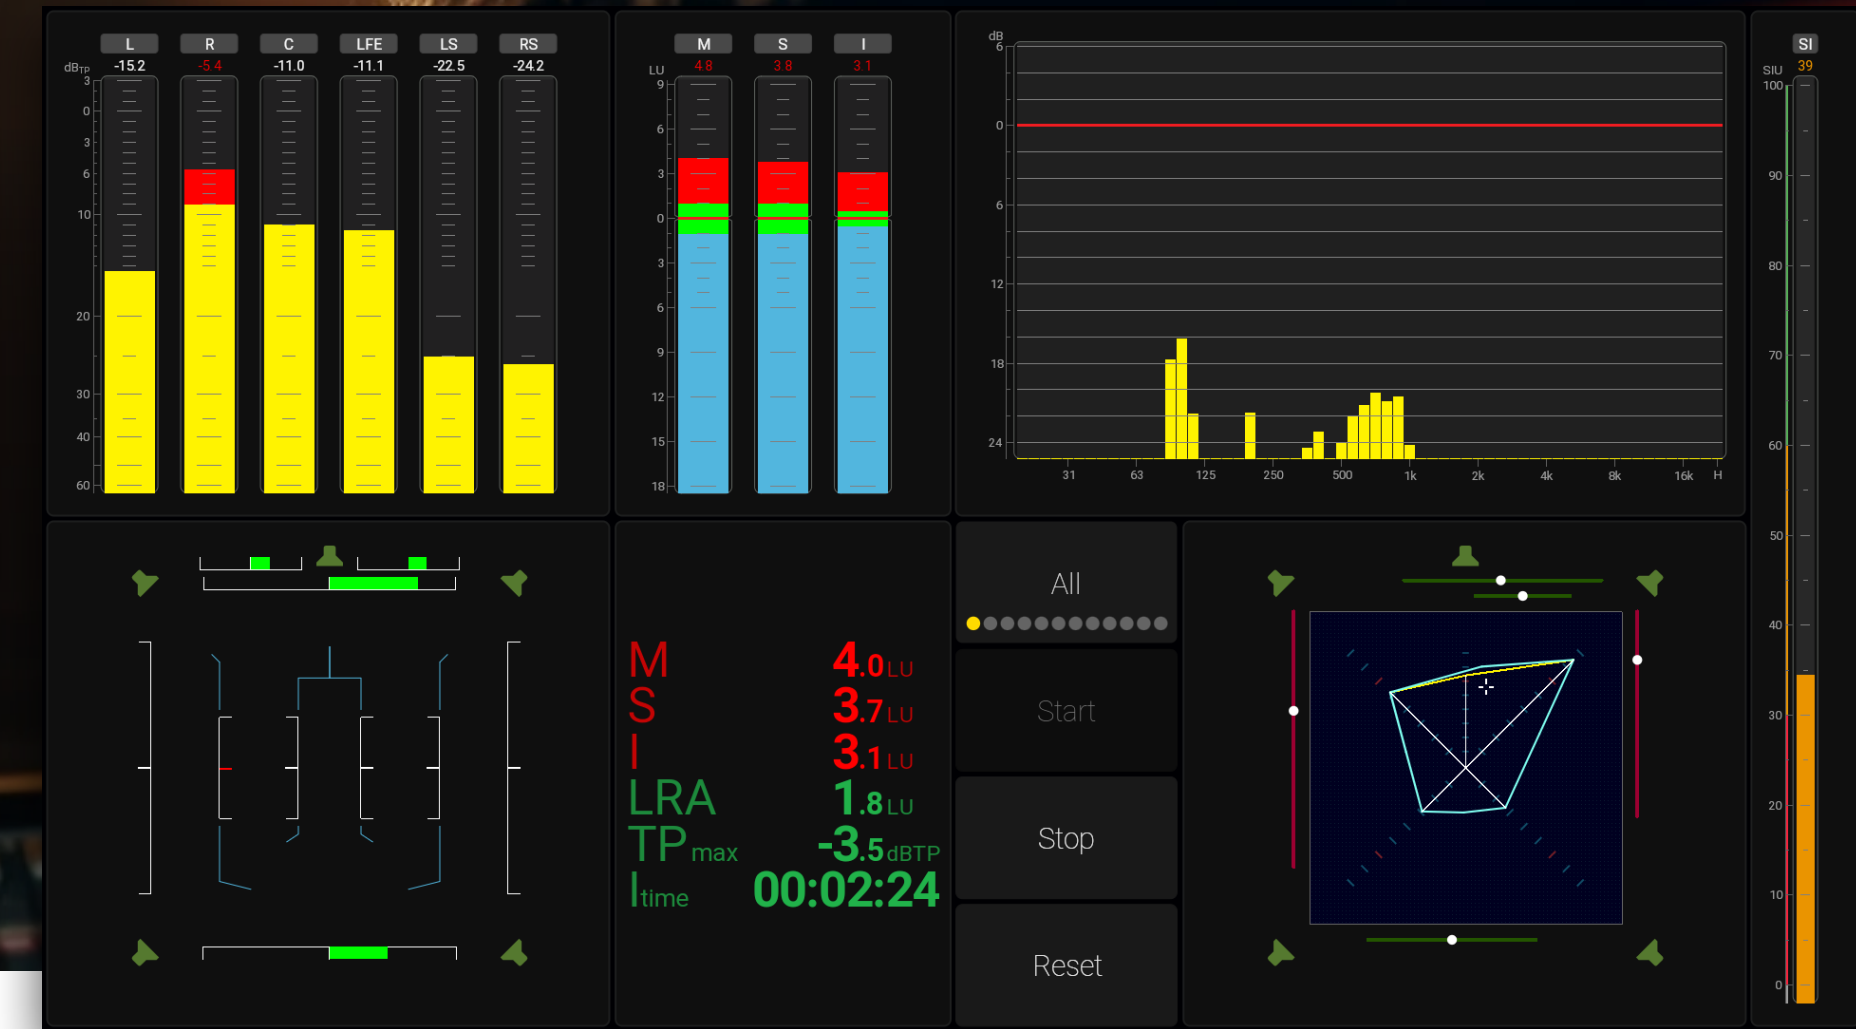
L R C LFE LS RS
dBTP
-15.2 -5.4 -11.0 -11.1 -22.5 -24.2
3
0
3
6
10
20
30
40
60

M S I
LU
4.8 3.8 3.1
9
6
3
0
3
6
9
12
15
18

dB
6
0
6
12
18
24
31 63 125 250 500 1k 2k 4k 8k 16k H

SI
SIU 39
100
90
80
70
60
50
40
30
20
10
0

M 4.0 LU
S 3.7 LU
I 3.1 LU
LRA 1.8 LU
TPmax -3.5 dBTP
Itime 00:02:24

All
Start
Stop
Reset